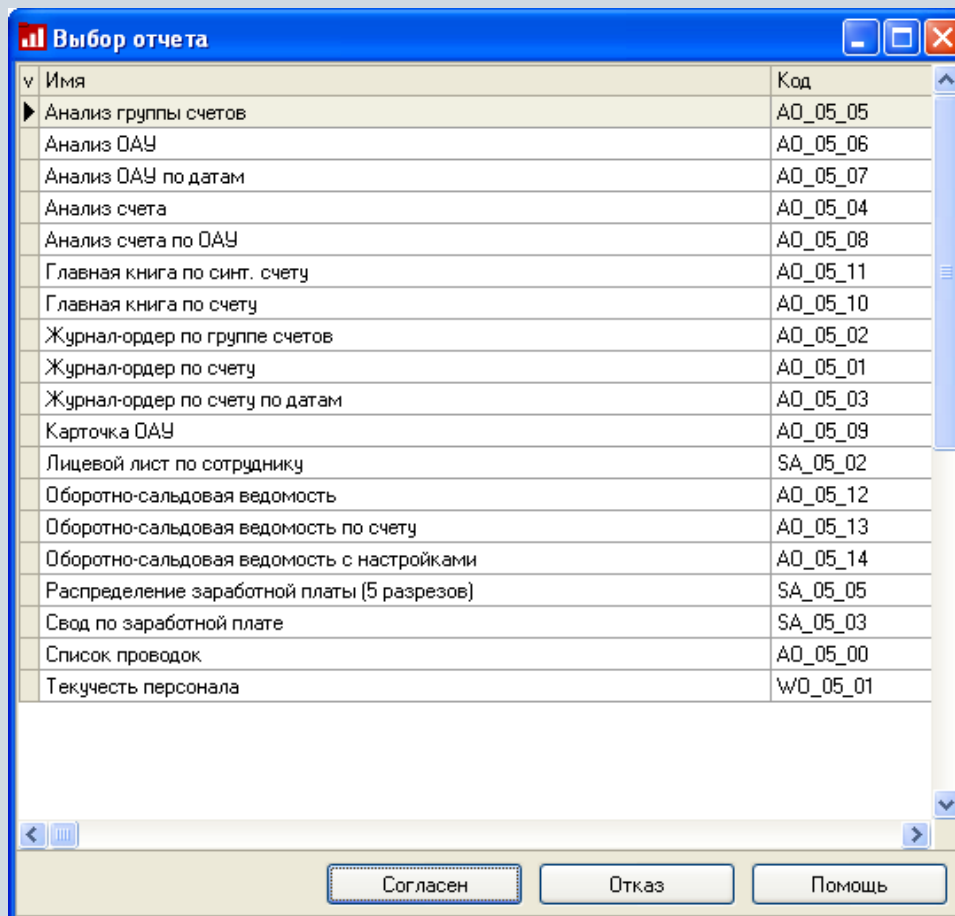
Выбор отчета

| v | Имя | Код |
|---|---|---|
|  | Анализ группы счетов | AO_05_05 |
|  | Анализ ОАУ | AO_05_06 |
|  | Анализ ОАУ по датам | AO_05_07 |
|  | Анализ счета | AO_05_04 |
|  | Анализ счета по ОАУ | AO_05_08 |
|  | Главная книга по синт. счету | AO_05_11 |
|  | Главная книга по счету | AO_05_10 |
|  | Журнал-ордер по группе счетов | AO_05_02 |
|  | Журнал-ордер по счету | AO_05_01 |
|  | Журнал-ордер по счету по датам | AO_05_03 |
|  | Карточка ОАУ | AO_05_09 |
|  | Лицевой лист по сотруднику | SA_05_02 |
|  | Оборотно-сальдовая ведомость | AO_05_12 |
|  | Оборотно-сальдовая ведомость по счету | AO_05_13 |
|  | Оборотно-сальдовая ведомость с настройками | AO_05_14 |
|  | Распределение заработной платы (5 разрезов) | SA_05_05 |
|  | Свод по заработной плате | SA_05_03 |
|  | Список проводок | AO_05_00 |
|  | Текучесть персонала | WO_05_01 |

Согласен
Отказ
Помощь